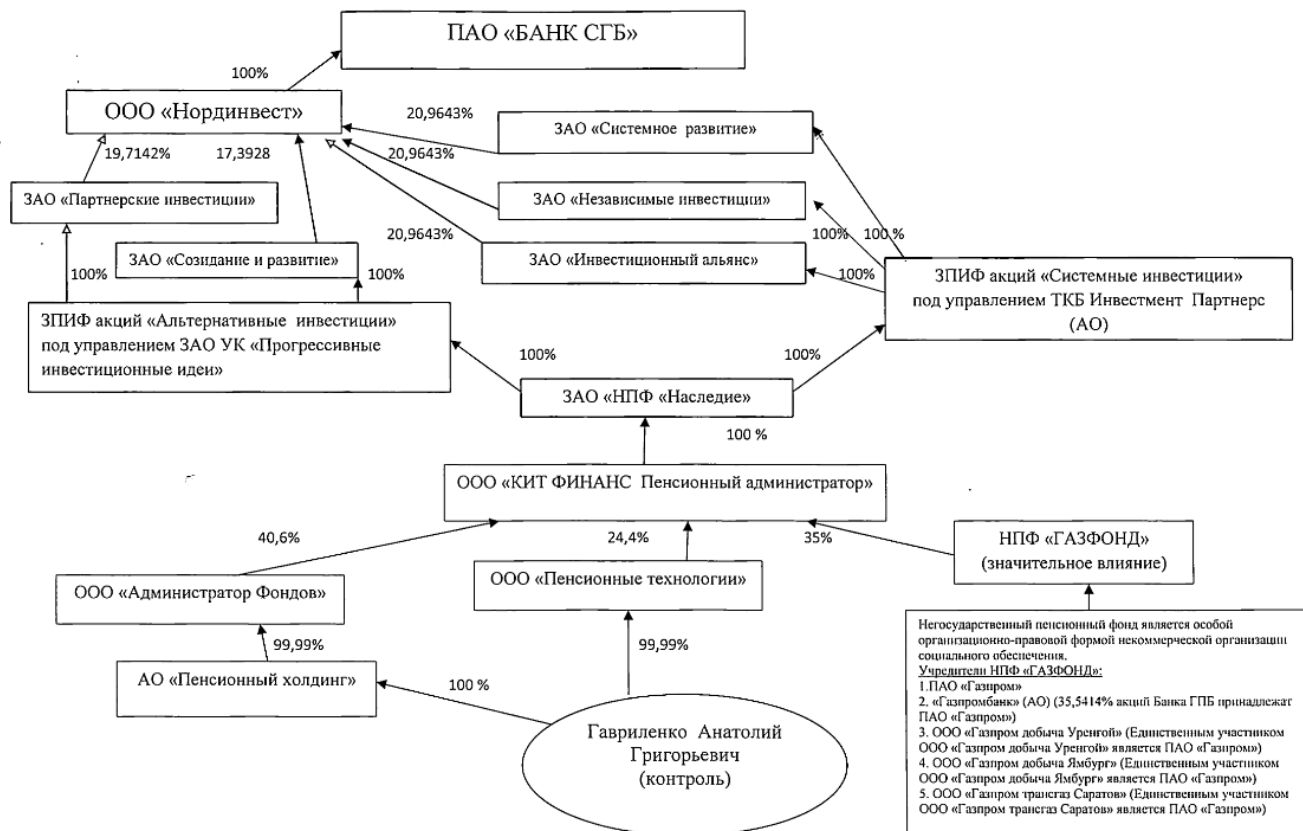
ПАО «БАНК СГБ»

100%

ООО «Нординвест»

20,9643%

ЗАО «Системное развитие»

19,7142%

17,3928

20,9643%

ЗАО «Партнерские инвестиции»

ЗАО «Независимые инвестиции»

20,9643%

100%

100 %

ЗАО «Созидание и развитие»

ЗАО «Инвестиционный альянс»

100%

100%

100%

ЗПИФ акций «Системные инвестиции» под управлением ТКБ Инвестмент Партнерс (АО)

ЗПИФ акций «Альтернативные инвестиции» под управлением ЗАО УК «Прогрессивные инвестиционные идеи»

100%

100%

ЗАО «НПФ «Наследие»

100 %

ООО «КИТ ФИНАНС Пенсионный администратор»

40,6%

24,4%

35%

НПФ «ГАЗФОНД» (значительное влияние)

ООО «Администратор Фондов»

ООО «Пенсионные технологии»

Негосударственный пенсионный фонд является особой организационно-правовой формой некоммерческой организации социального обеспечения.
Учредители НПФ «ГАЗФОНД»:
1.ПАО «Газпром»
2. «Газпромбанк» (АО) (35,5414% акций Банка ГПБ принадлежат ПАО «Газпром»)
3. ООО «Газпром добыча Уренгой» (Единственным участником ООО «Газпром добыча Уренгой» является ПАО «Газпром»)
4. ООО «Газпром добыча Ямбург» (Единственным участником ООО «Газпром добыча Ямбург» является ПАО «Газпром»)
5. ООО «Газпром трансгаз Саратов» (Единственным участником ООО «Газпром трансгаз Саратов» является ПАО «Газпром»)

99,99%

99,99%

АО «Пенсионный холдинг»

100 %

Гавриленко Анатолий Григорьевич (контроль)